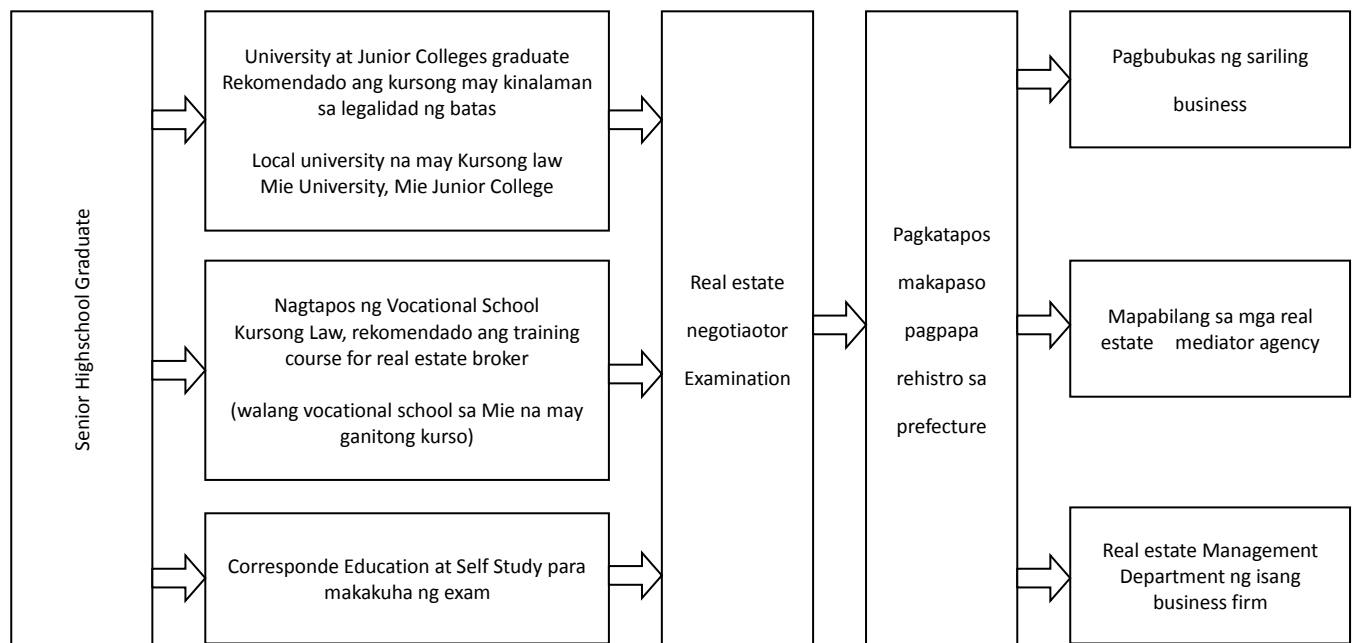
Senior Highschool Graduate

University at Junior Colleges graduate
Rekomendado ang kursong may kinalaman sa legalidad ng batas

Local university na may Kursong law
Mie University, Mie Junior College

Nagtapos ng Vocational School
Kursong Law, rekomendado ang training course for real estate broker

(walang vocational school sa Mie na may ganitong kurso)

Corresponde Education at Self Study para makakuha ng exam

Real estate negotiaotor Examination

Pagkatapos makapaso pagpapa rehistro sa prefecture

Pagbubukas ng sariling business

Mapabilang sa mga real estate mediator agency

Real estate Management Department ng isang business firm